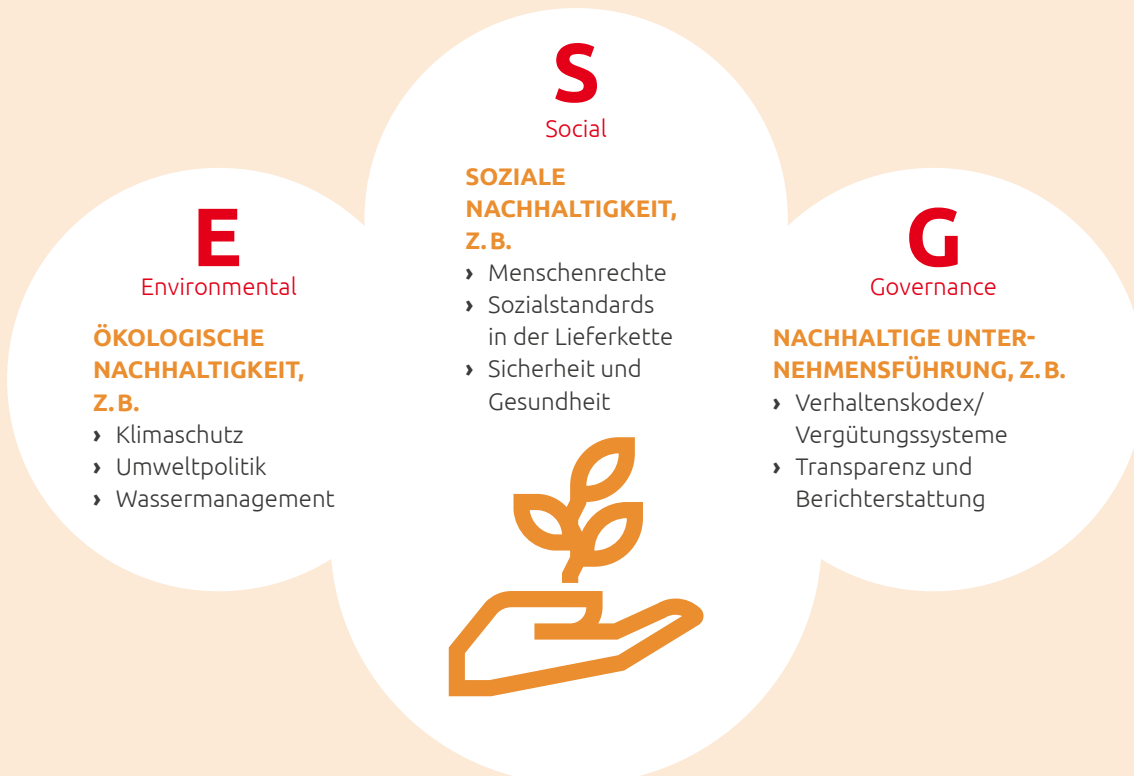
E
Environmental

ÖKOLOGISCHE NACHHALTIGKEIT, Z. B.
› Klimaschutz
› Umweltpolitik
› Wassermanagement

S
Social

SOZIALE NACHHALTIGKEIT, Z. B.
› Menschenrechte
› Sozialstandards in der Lieferkette
› Sicherheit und Gesundheit

G
Governance

NACHHALTIGE UNTERNEHMENSFÜHRUNG, Z. B.
› Verhaltenskodex/ Vergütungssysteme
› Transparenz und Berichterstattung